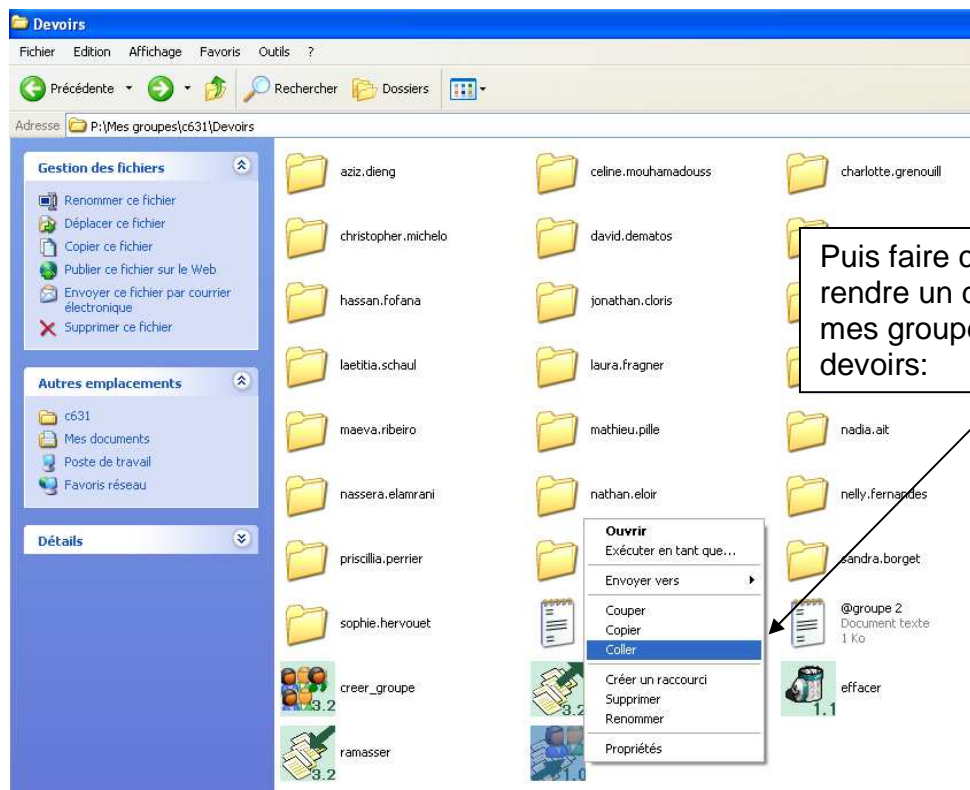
Devoirs

Fichier Edition Affichage Favoris Outils ?

Précédente Rechercher Dossiers

Adresse P:\Mes groupes\c631\Devoirs

Gestion des fichiers

Renommer ce fichier
Déplacer ce fichier
Copier ce fichier
Publier ce fichier sur le Web
Envoyer ce fichier par courrier électronique
Supprimer ce fichier

Autres emplacements

c631
Mes documents
Poste de travail
Favoris réseau

Détails

aziz.dieng
celine.mouhamadouss
charlotte.grenouill
christopher.michelo
david.dematos
hassan.fofana
jonathan.cloris
laetitia.schaul
laura.fragner
maeva.ribeiro
mathieu.pille
nadia.ait
nassera.elamrani
nathan.eloir
nelly.fernandes
priscillia.perrier
sandra.borget
sophie.hervouet
@groupe 2
Document texte
1 Ko
creer_groupe
3.2
3.2
effacer
1.1
ramasser
3.2
1.0

Ouvrir
Exécuter en tant que...
Envoyer vers
Couper
Copier
Coller
Créer un raccourci
Supprimer
Renommer
Propriétés

Puis faire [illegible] rendre un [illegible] mes groupe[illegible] devoirs: